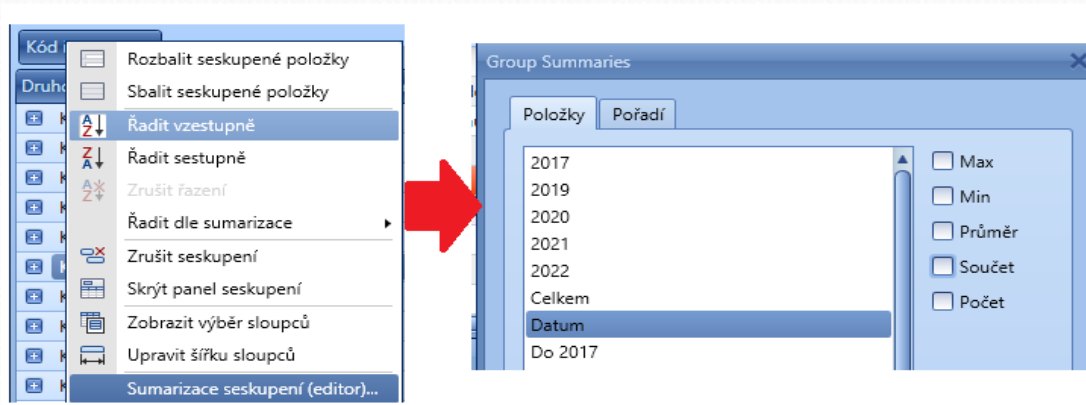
Kód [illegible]
Druh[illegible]

Rozbalit seskupené položky
Sbalit seskupené položky
Řadit vzestupně
Řadit sestupně
Zrušit řazení
Řadit dle sumarizace
Zrušit seskupení
Skrýt panel seskupení
Zobrazit výběr sloupců
Upravit šířku sloupců
Sumarizace seskupení (editor)...

Group Summaries

Položky
Pořadí

2017
2019
2020
2021
2022
Celkem
Datum
Do 2017

Max
Min
Průměr
Součet
Počet